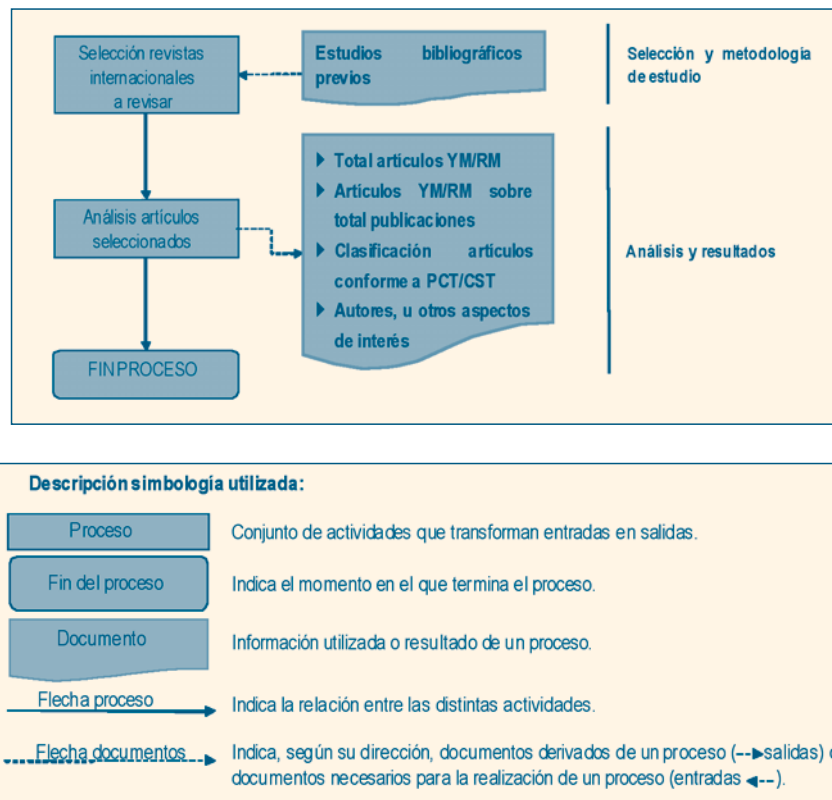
Selección revistas internacionales a revisar

Estudios bibliográficos previos

Selección y metodología de estudio

Análisis artículos seleccionados

Total artículos YM/RM

Artículos YM/RM sobre total publicaciones

Clasificación artículos conforme a PCT/CST

Autores, u otros aspectos de interés

Análisis y resultados

FIN PROCESO

Descripción simbología utilizada:

Proceso — Conjunto de actividades que transforman entradas en salidas.

Fin del proceso — Indica el momento en el que termina el proceso.

Documento — Información utilizada o resultado de un proceso.

Flecha proceso — Indica la relación entre las distintas actividades.

Flecha documentos — Indica, según su dirección, documentos derivados de un proceso (--►salidas) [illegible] documentos necesarios para la realización de un proceso (entradas ◄--).